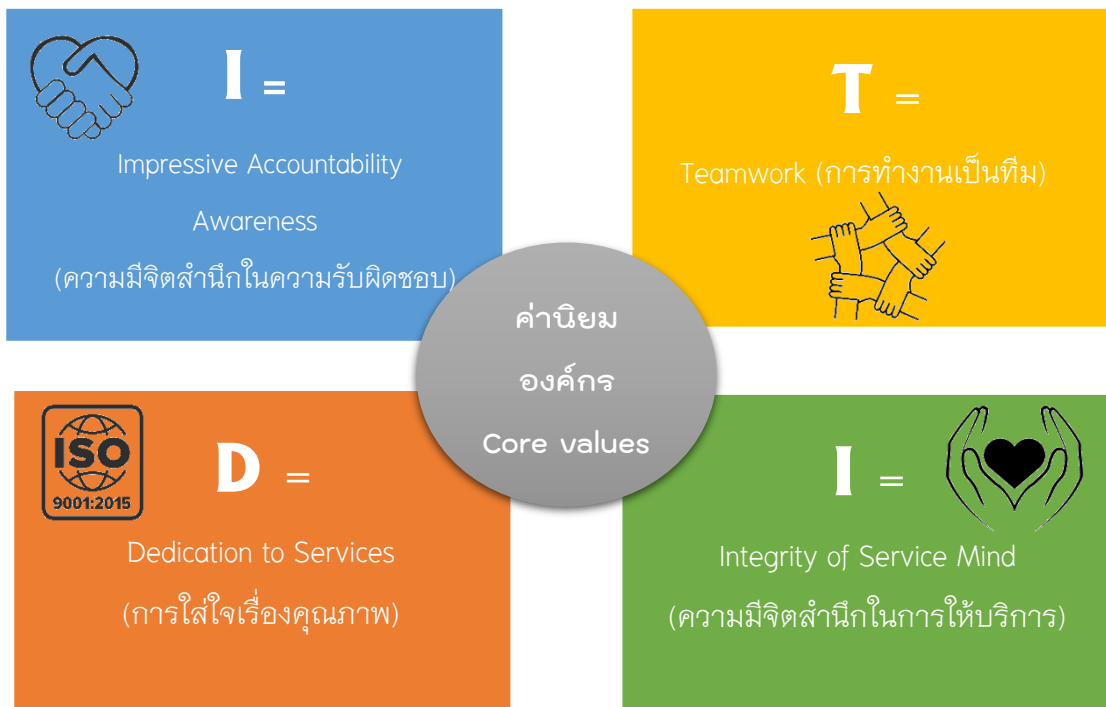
I =

Impressive Accountability Awareness (ความมีจิตสำนึกในความรับผิดชอบ)

T =

Teamwork (การทำงานเป็นทีม)

ค่านิยม องค์กร Core values

ISO 9001:2015

D =

Dedication to Services (การใส่ใจเรื่องคุณภาพ)

I =

Integrity of Service Mind (ความมีจิตสำนึกในการให้บริการ)